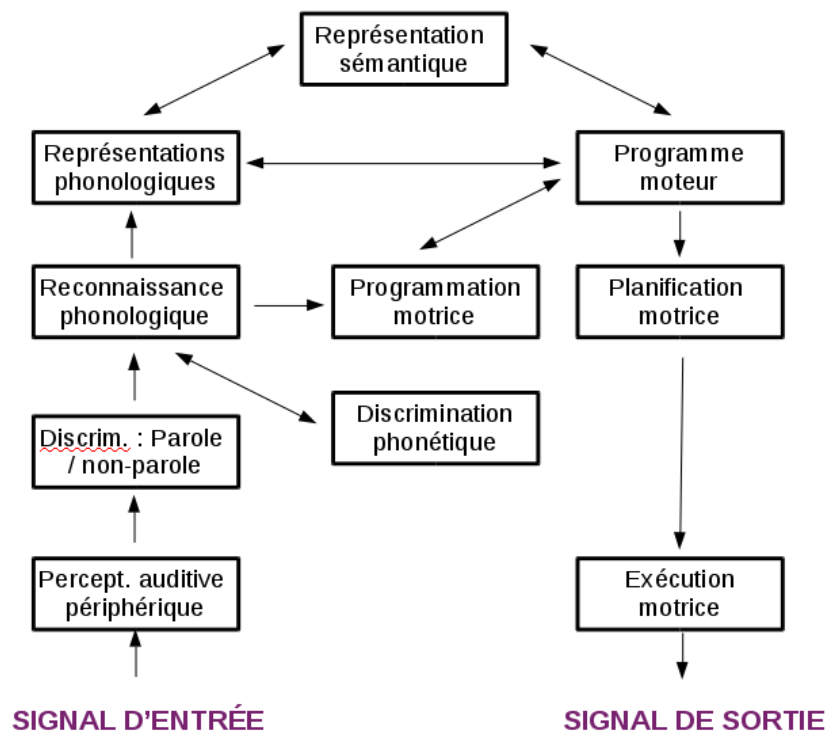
Représentation sémantique

Représentations phonologiques

Programme moteur

Reconnaissance phonologique

Programmation motrice

Planification motrice

Discrimination phonétique

Discrim. : Parole / non-parole

Percept. auditive périphérique

Exécution motrice

SIGNAL D'ENTRÉE

SIGNAL DE SORTIE